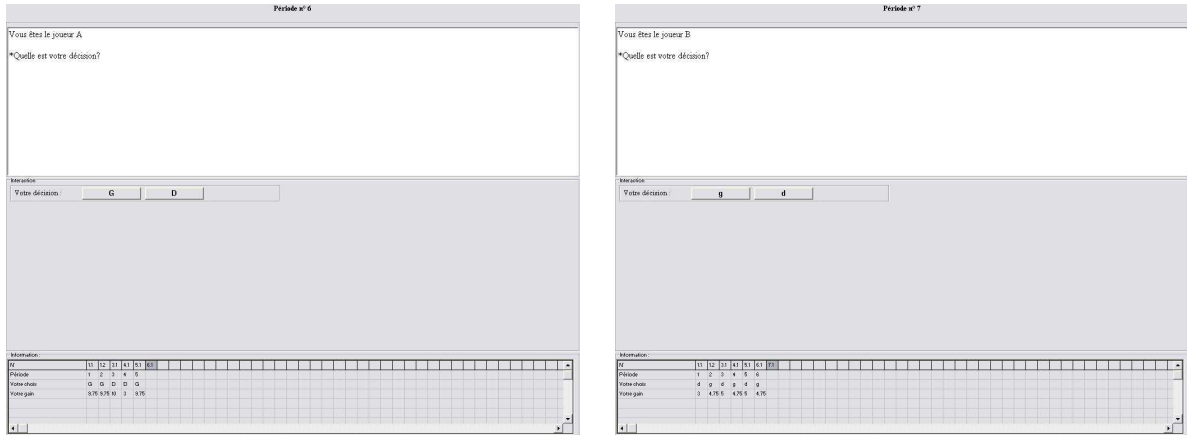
Période n° 6

Vous êtes le joueur A

*Quelle est votre décision?

Interaction

Votre décision : G D

Information :

| N | 1.1 | 1.2 | 3.1 | 4.1 | 5.1 | 6.1 |
|---|---|---|---|---|---|---|
| Période | 1 | 2 | 3 | 4 | 5 | |
| Votre choix | G | G | D | D | G | |
| Votre gain | 8.75 | 8.75 | 10 | 3 | 8.75 | |

Période n° 7

Vous êtes le joueur B

*Quelle est votre décision?

Interaction

Votre décision : g d

Information :

| N | 1.1 | 1.2 | 3.1 | 4.1 | 5.1 | 6.1 | 7.1 |
|---|---|---|---|---|---|---|---|
| Période | 1 | 2 | 3 | 4 | 5 | 6 | |
| Votre choix | d | g | d | g | d | g | |
| Votre gain | 3 | 4.75 | 5 | 4.75 | 5 | 4.75 | |